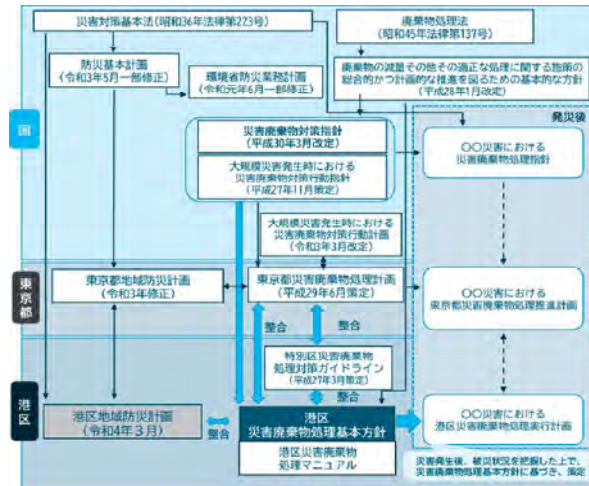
災害対策基本法（昭和36年法律第223号）

廃棄物処理法（昭和45年法律第137号）

防災基本計画（令和3年5月一部修正）

環境省防災業務計画（令和元年6月一部修正）

廃棄物の減量その他その適正な処理に関する施策の総合的かつ計画的な推進を図るための基本的な方針（平成28年1月改定）

国

発災後

災害廃棄物対策指針（平成30年3月改定）

大規模災害発生時における災害廃棄物対策行動指針（平成27年11月策定）

○○災害における災害廃棄物処理指針

大規模災害発生時における災害廃棄物対策行動計画（令和3年3月改定）

東京都

東京都地域防災計画（令和3年修正）

東京都災害廃棄物処理計画（平成29年6月策定）

○○災害における東京都災害廃棄物処理推進計画

整合

整合

特別区災害廃棄物処理対策ガイドライン（平成27年3月策定）

港区

港区地域防災計画（令和4年3月）

整合

港区災害廃棄物処理基本方針

港区災害廃棄物処理マニュアル

○○災害における港区災害廃棄物処理実行計画

災害発生後、被災状況を把握した上で、災害廃棄物処理基本方針に基づき、策定